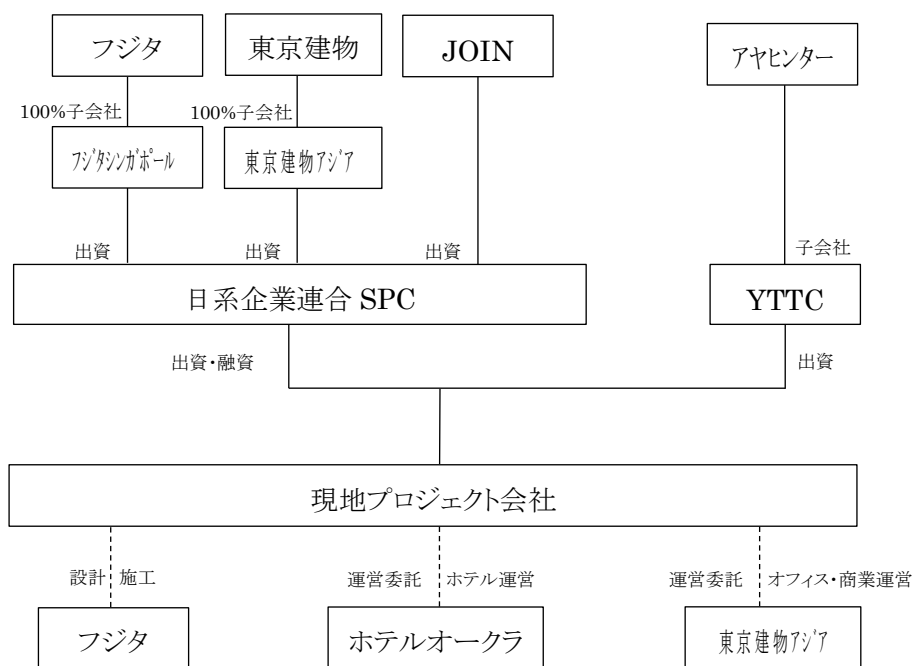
フジタ

東京建物

JOIN

アヤヒンター

100%子会社

100%子会社

ﾌｼﾞﾀｼﾝｶﾞﾎﾟｰﾙ

東京建物ｱｼﾞｱ

出資

出資

出資

子会社

日系企業連合 SPC

YTTC

出資・融資

出資

現地プロジェクト会社

設計 施工

運営委託 ホテル運営

運営委託 オフィス・商業運営

フジタ

ホテルオークラ

東京建物ｱｼﾞｱ